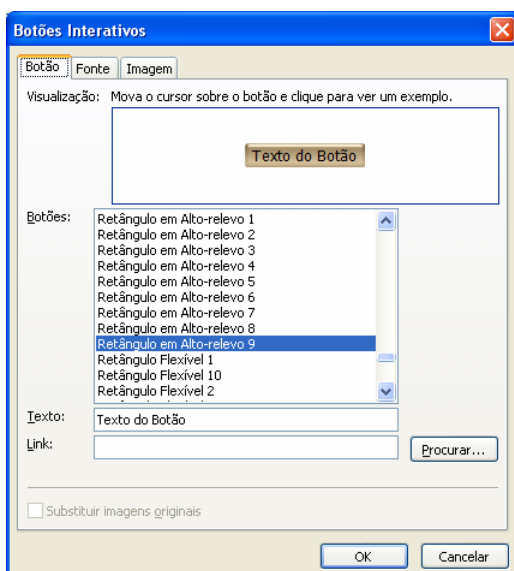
Botões Interativos

Botão | Fonte | Imagem

Visualização: Mova o cursor sobre o botão e clique para ver um exemplo.

Texto do Botão

Botões:
Retângulo em Alto-relevo 1
Retângulo em Alto-relevo 2
Retângulo em Alto-relevo 3
Retângulo em Alto-relevo 4
Retângulo em Alto-relevo 5
Retângulo em Alto-relevo 6
Retângulo em Alto-relevo 7
Retângulo em Alto-relevo 8
Retângulo em Alto-relevo 9
Retângulo Flexível 1
Retângulo Flexível 10
Retângulo Flexível 2

Texto: Texto do Botão

Link:

Procurar...

Substituir imagens originais

OK

Cancelar